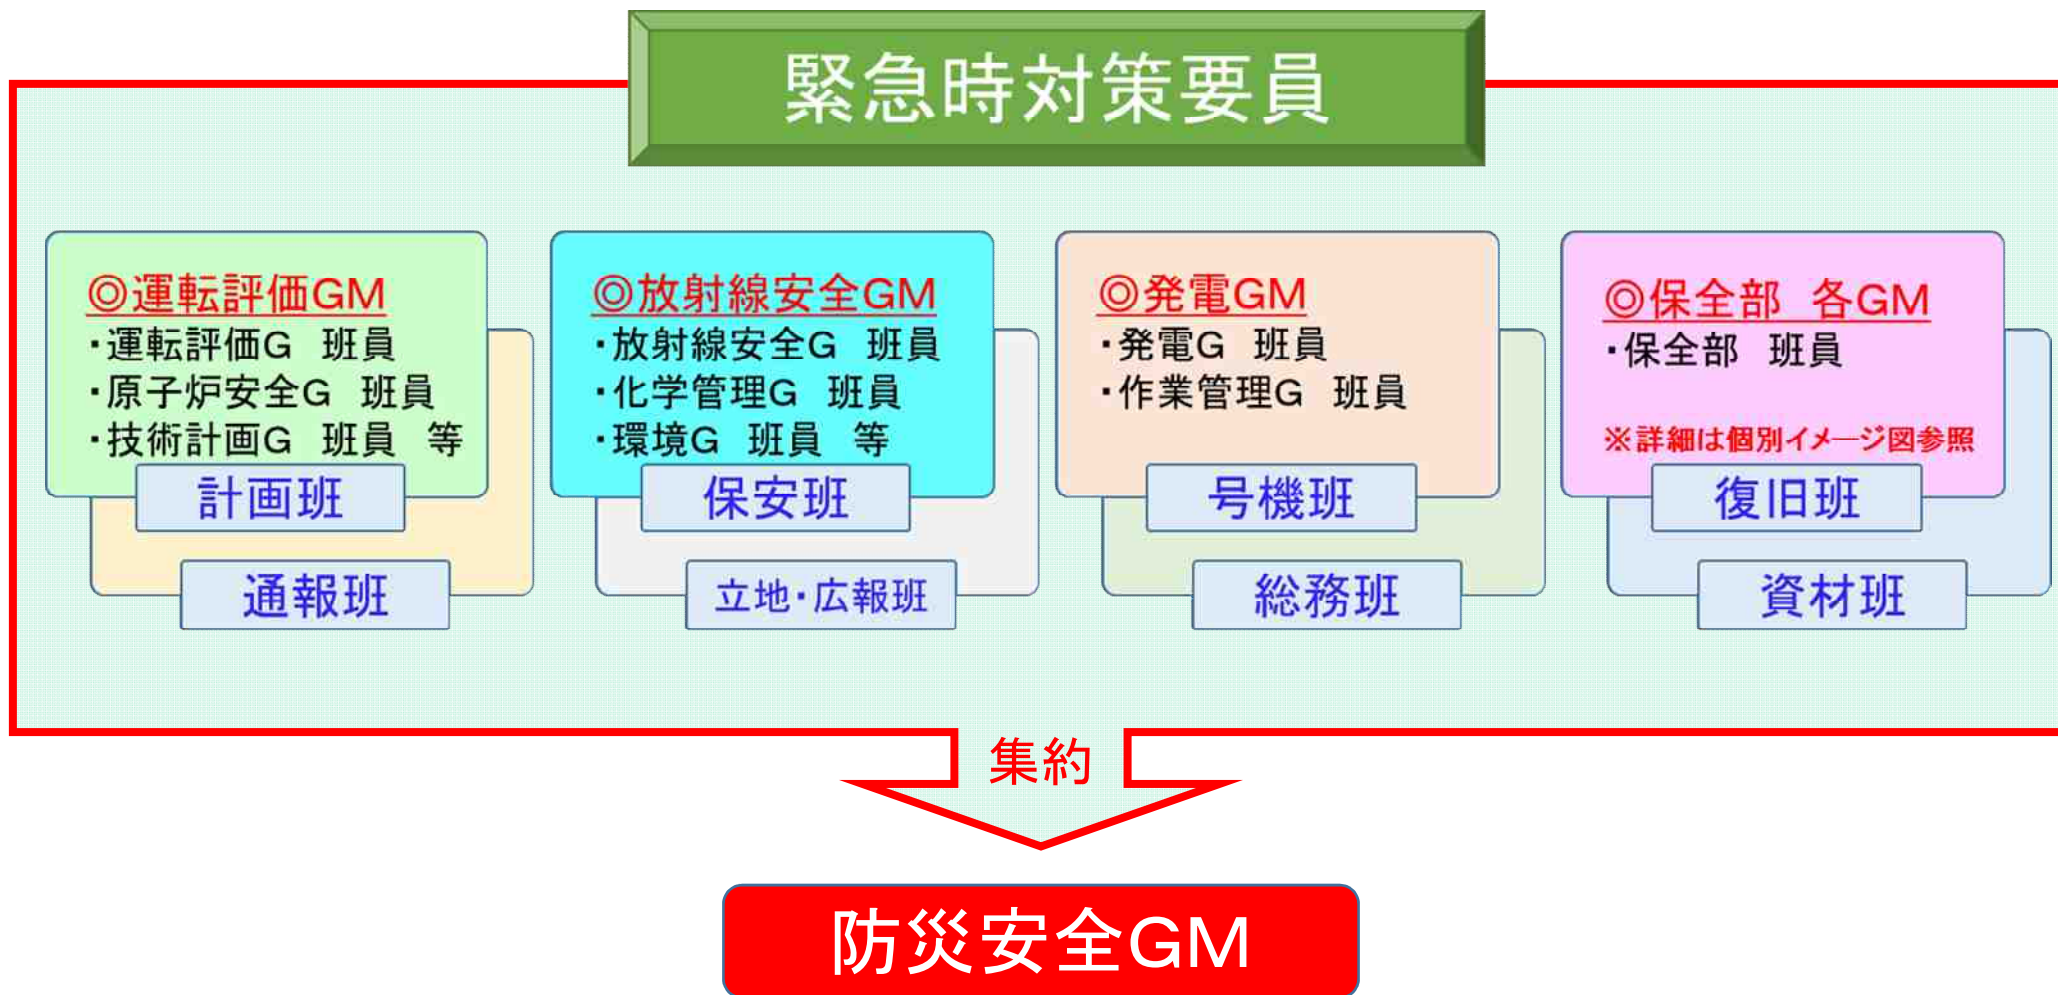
緊急時対策要員

◎運転評価GM
・運転評価G　班員
・原子炉安全G　班員
・技術計画G　班員　等
計画班
通報班

◎放射線安全GM
・放射線安全G　班員
・化学管理G　班員
・環境G　班員　等
保安班
立地・広報班

◎発電GM
・発電G　班員
・作業管理G　班員
号機班
総務班

◎保全部　各GM
・保全部　班員
※詳細は個別イメージ図参照
復旧班
資材班

集約

防災安全GM